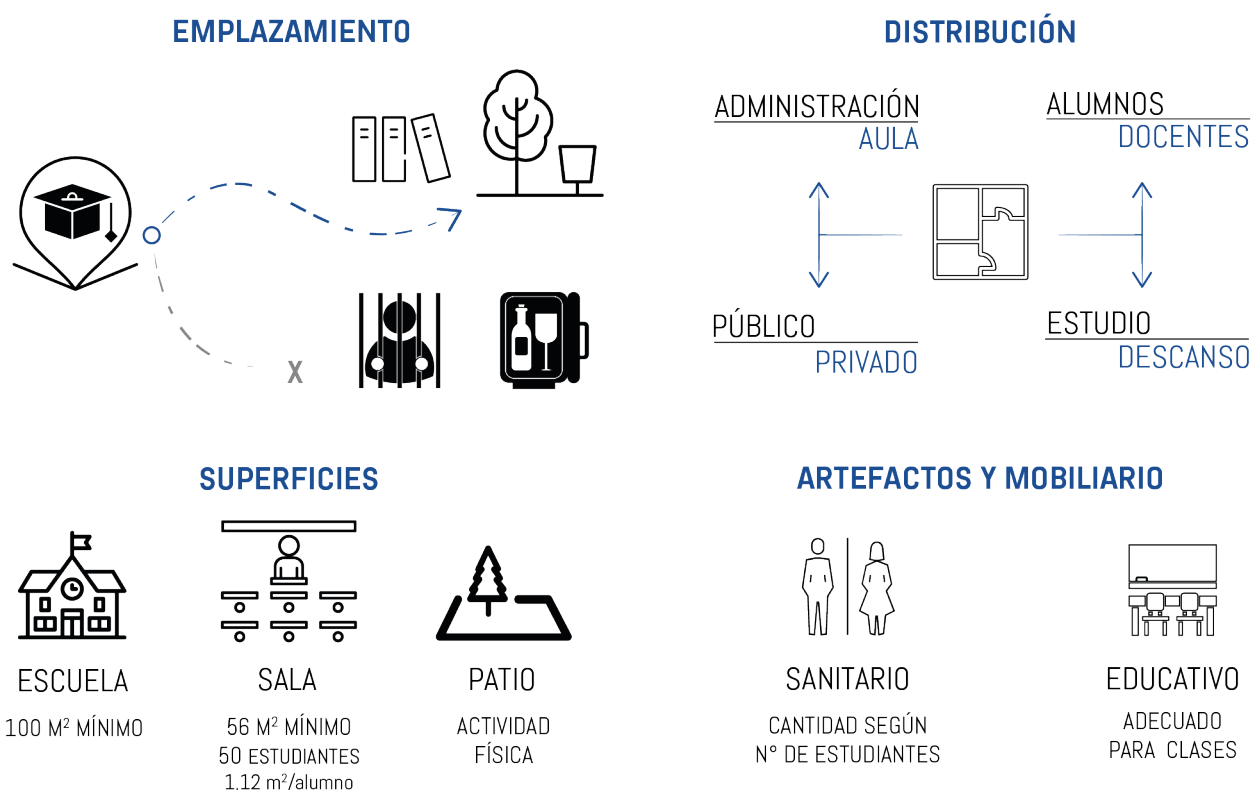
EMPLAZAMIENTO

X

DISTRIBUCIÓN

ADMINISTRACIÓN
AULA

ALUMNOS
DOCENTES

PÚBLICO
PRIVADO

ESTUDIO
DESCANSO

SUPERFICIES

ESCUELA
100 M$^2$ MÍNIMO

SALA
56 M$^2$ MÍNIMO
50 ESTUDIANTES
1.12 m$^2$/alumno

PATIO
ACTIVIDAD
FÍSICA

ARTEFACTOS Y MOBILIARIO

SANITARIO
CANTIDAD SEGÚN
N° DE ESTUDIANTES

EDUCATIVO
ADECUADO
PARA CLASES